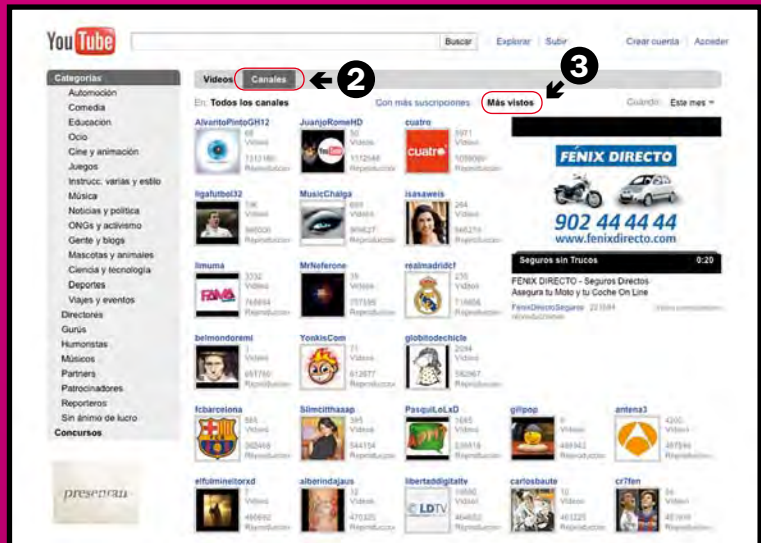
YouTube

Buscar | Explorar | Subir | Crear cuenta | Acceder

Categorías
Automoción
Comedia
Educación
Ocio
Cine y animación
Juegos
Instrucc. varias y estilo
Música
Noticias y política
ONGs y activismo
Gente y blogs
Mascotas y animales
Ciencia y tecnología
Deportes
Viajes y eventos
Directores
Gurús
Humoristas
Músicos
Partners
Patrocinadores
Reporteros
Sin ánimo de lucro
Concursos

presentan

Videos | Canales

2

3

En: Todos los canales | Con más suscripciones | Más vistos | Cuándo: Este mes

AlvaritoPintoGH12 | 68 Videos | 1117180 Reproducciones
JuanjoRomeHD | 50 Videos | 1112548 Reproducciones
cuatro | 5971 Videos | 1059090 Reproducciones
ligafutbol32 | 196 Videos | 968500 Reproducciones
MusicChalga | 699 Videos | 906627 Reproducciones
isasaweis | 264 Videos | 846270 Reproducciones
limuna | 3332 Videos | 768694 Reproducciones
MrNeferone | 39 Videos | 757595 Reproducciones
realmadridcf | 236 Videos | 718656 Reproducciones
belmondoremi | 7 Videos | 661760 Reproducciones
YonkisCom | 71 Videos | 612877 Reproducciones
globitodechicle | 2094 Videos | 592967 Reproducciones
fcbarcelona | 565 Videos | 562468 Reproducciones
Slimcitthasap | 395 Videos | 544154 Reproducciones
PasquiLeLxD | 1665 Videos | 536618 Reproducciones
gilipop | 9 Videos | 488943 Reproducciones
antena3 | 4200 Videos | 487846 Reproducciones
elfulminelitorxd | 7 Videos | 466692 Reproducciones
alberindajaus | 32 Videos | 470325 Reproducciones
libertaddigitaltv | 10550 Videos | 464652 Reproducciones
carlosbaute | 10 Videos | 461225 Reproducciones
cr7fen | 34 Videos | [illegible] Reproducciones

FÉNIX DIRECTO
902 44 44 44
www.fenixdirecto.com
Seguros sin Trucos 0:20
FENIX DIRECTO - Seguros Directos
Asegura tu Moto y tu Coche On Line
FenixDirectoSeguros 22.1584 reproducciones